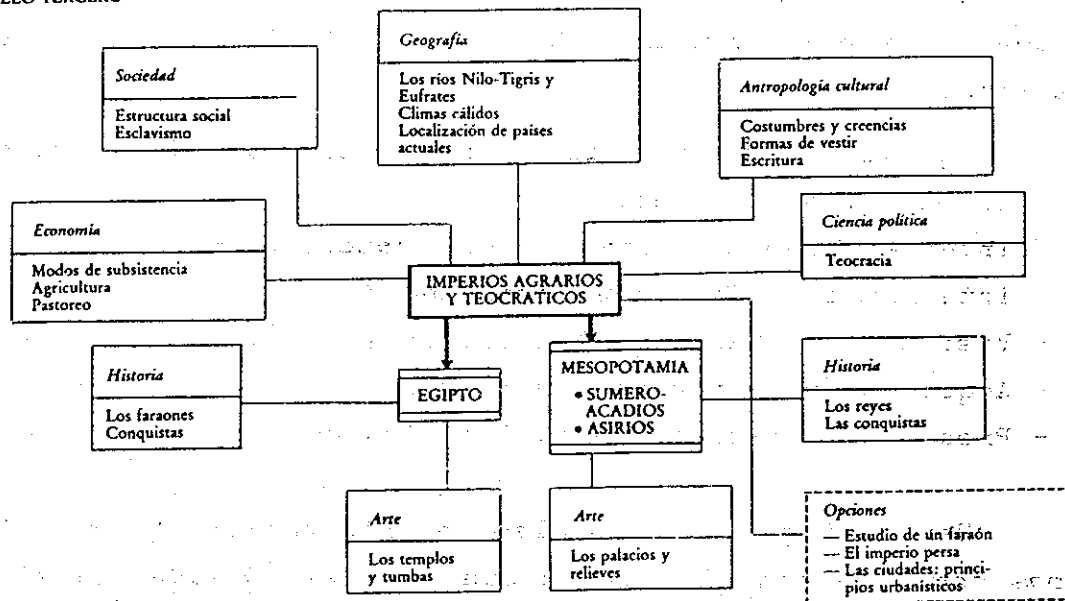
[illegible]

*Geografía*

Los ríos Nilo-Tigris y Eufrates
Climas cálidos
Localización de países actuales

*Sociedad*

Estructura social
Esclavismo

*Antropología cultural*

Costumbres y creencias
Formas de vestir
Escritura

*Economía*

Modos de subsistencia
Agricultura
Pastoreo

*Ciencia política*

Teocracia

IMPERIOS AGRARIOS Y TEOCRÁTICOS

*Historia*

Los faraones
Conquistas

EGIPTO

MESOPOTAMIA
• SUMERO-ACADIOS
• ASIRIOS

*Historia*

Los reyes
Las conquistas

*Arte*

Los templos y tumbas

*Arte*

Los palacios y relieves

*Opciones*

— Estudio de un faraón
— El imperio persa
— Las ciudades: principios urbanísticos